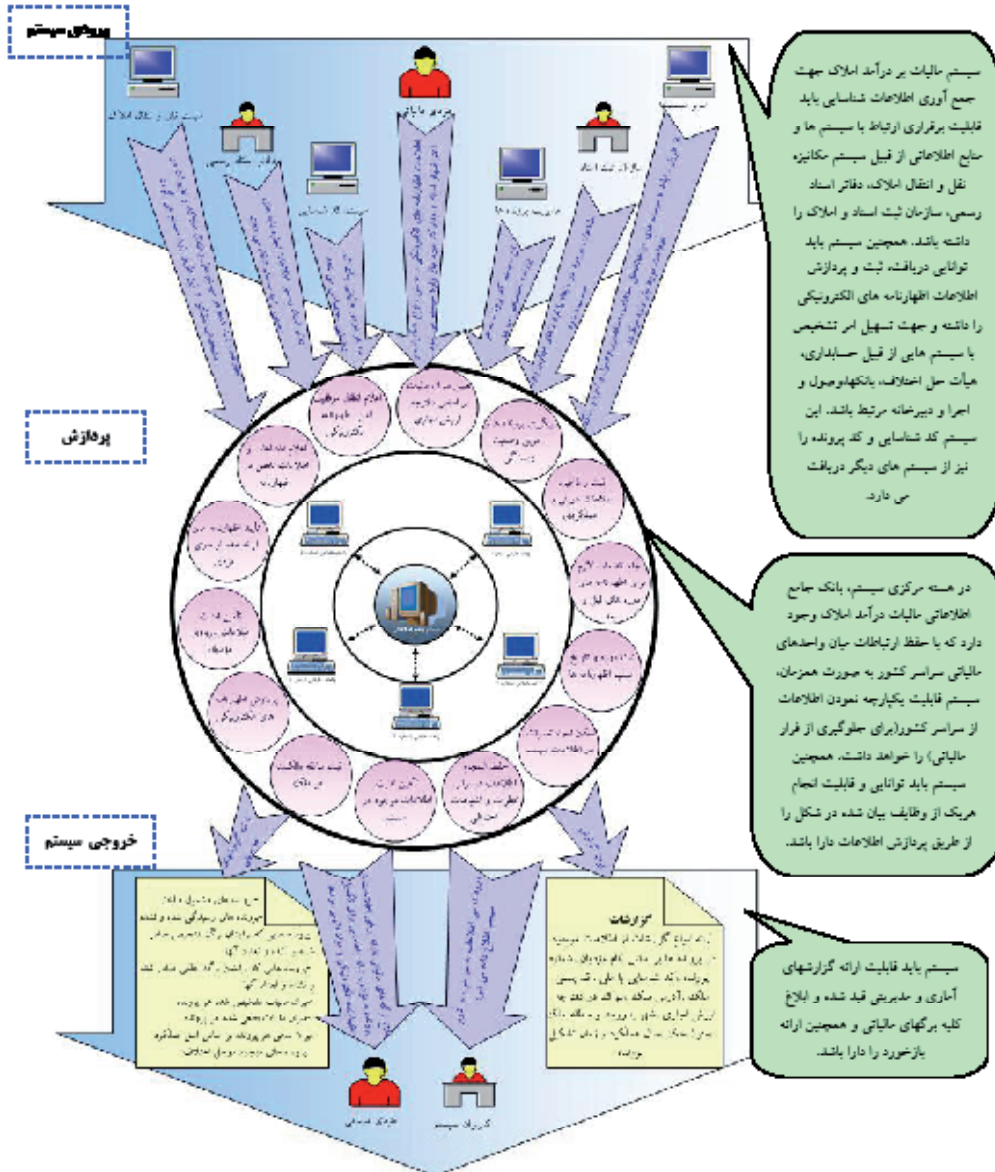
ورودی سیستم

سیستم مالیات بر درآمد املاک جهت جمع آوری اطلاعات شناسایی باید قابلیت برقراری ارتباط با سیستم ها و منابع اطلاعاتی از قبیل سیستم مکانیزه نقل و انتقال املاک، دفاتر اسناد رسمی، سازمان ثبت اسناد و املاک را داشته باشد. همچنین سیستم باید توانایی دریافت، ثبت و پردازش اطلاعات اظهارنامه های الکترونیکی را داشته و جهت تسهیل امر تشخیص با سیستم هایی از قبیل حسابداری، هیأت حل اختلاف، بانکها،وصول و اجرا و دبیرخانه مرتبط باشد. این سیستم کد شناسایی و کد پرونده را نیز از سیستم های دیگر دریافت می دارد.

پردازش

در هسته مرکزی سیستم، بانک جامع اطلاعاتی مالیات درآمد املاک وجود دارد که با حفظ ارتباطات میان واحدهای مالیاتی سراسر کشور به صورت همزمان، سیستم قابلیت یکپارچه نمودن اطلاعات از سراسر کشور(برای جلوگیری از فرار مالیاتی) را خواهد داشت. همچنین سیستم باید توانایی و قابلیت انجام هریک از وظایف بیان شده در شکل را از طریق پردازش اطلاعات دارا باشد.

خروجی سیستم

گزارشات

سیستم باید قابلیت ارائه گزارشهای آماری و مدیریتی قید شده و ابلاغ کلیه برگهای مالیاتی و همچنین ارائه بازخورد را دارا باشد.

مودیان مالیاتی

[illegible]